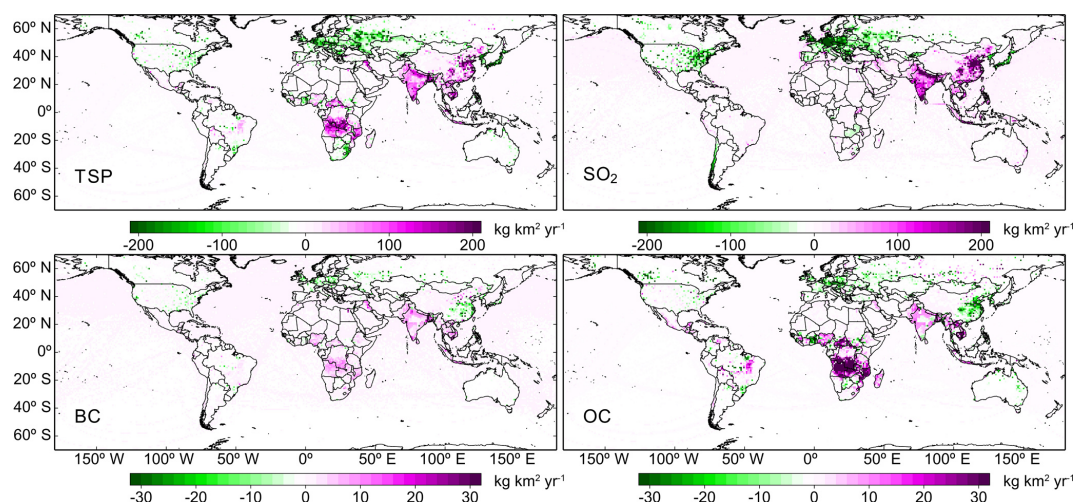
60° N
40° N
20° N
0°
20° S
40° S
60° S
TSP

SO$_2$

-200 -100 0 100 200 kg km$^2$ yr$^{-1}$

-200 -100 0 100 200 kg km$^2$ yr$^{-1}$

60° N
40° N
20° N
0°
20° S
40° S
60° S
BC

OC

150° W 100° W 50° W 0° 50° E 100° E 150° E

150° W 100° W 50° W 0° 50° E 100° E 150° E

-30 -20 -10 0 10 20 30 kg km$^2$ yr$^{-1}$

-30 -20 -10 0 10 20 30 kg km$^2$ yr$^{-1}$